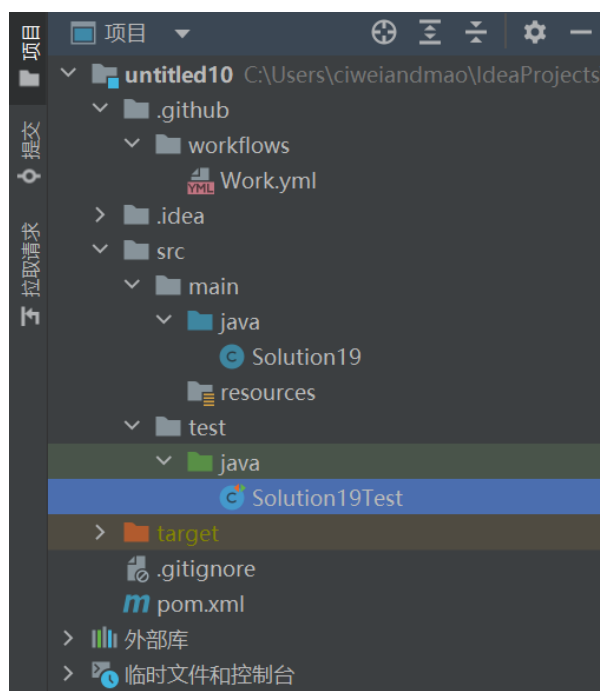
项目
提交
拉取请求

项目

untitled10 C:\Users\ciweiandmao\IdeaProjects
.github
workflows
YML Work.yml
.idea
src
main
java
Solution19
resources
test
java
Solution19Test
target
.gitignore
pom.xml
外部库
临时文件和控制台